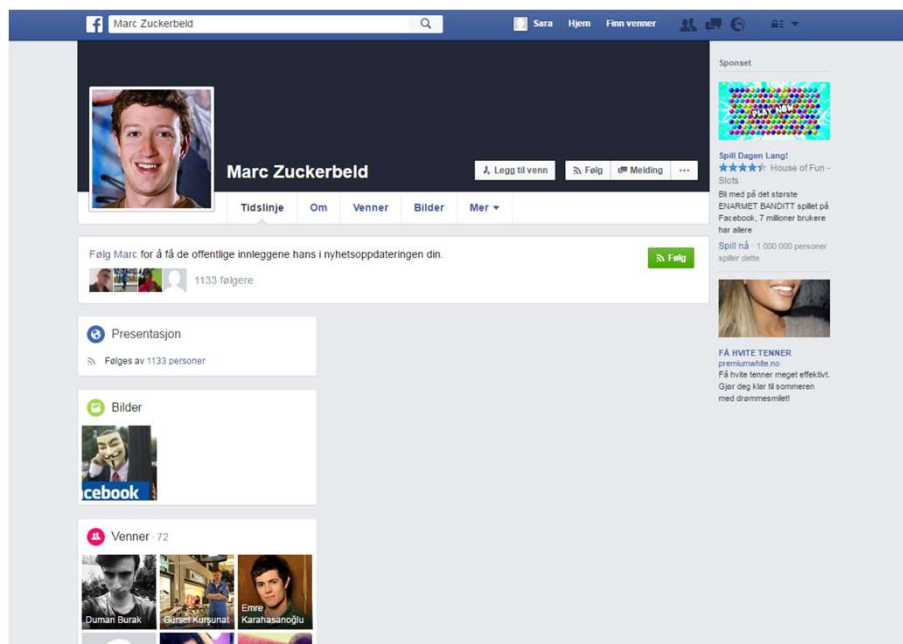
Marc Zuckerbeld

Sara Hjem Finn venner

Marc Zuckerbeld

Legg til venn Følg Melding ···

Tidslinje Om Venner Bilder Mer ▾

Følg Marc for å få de offentlige innleggene hans i nyhetsoppdateringen din.

Følg

1133 følgere

Presentasjon

Følges av 1133 personer

Bilder

cebook

Venner 72

Duman Burak

Gürsel Kurşunat

Emre Karahasanoğlu

Sponset

Spill Dagen Lang!

House of Fun - Slots

Bli med på det største ENARMET BANDITT spillet på Facebook, 7 millioner brukere har allere

Spill nå · 1 000 000 personer spiller dette

FÅ HVITE TENNER

premiumwhite.no

Få hvite tenner meget effektivt. Gjør deg klar til sommeren med drømmesmilet!